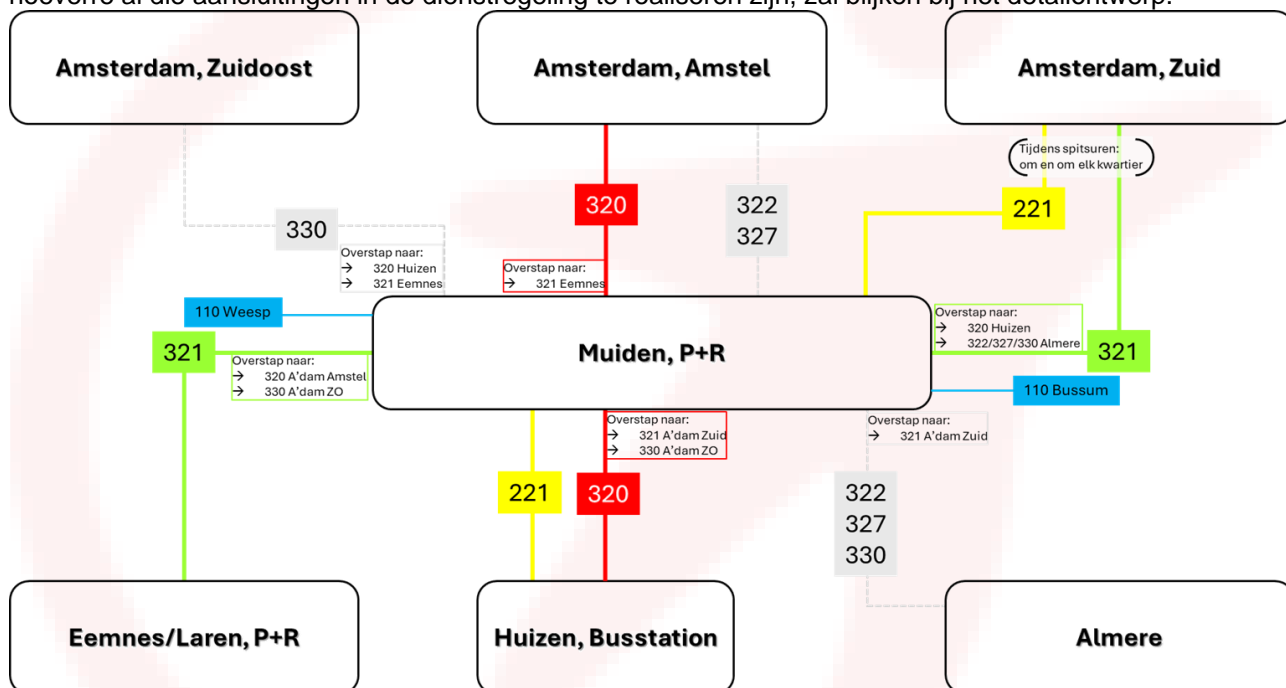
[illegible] al die aansluitingen in de dienstregeling te realiseren zijn, zal blijken bij het detailontwerp.

Amsterdam, Zuidoost

Amsterdam, Amstel

Amsterdam, Zuid

Tijdens spitsuren: om en om elk kwartier

320

322
327

221

330

Overstap naar:
→ 320 Huizen
→ 321 Eemnes

Overstap naar:
→ 321 Eemnes

110 Weesp

Overstap naar:
→ 320 Huizen
→ 322/327/330 Almere

321

Overstap naar:
→ 320 A'dam Amstel
→ 330 A'dam ZO

Muiden, P+R

321

110 Bussum

Overstap naar:
→ 321 A'dam Zuid
→ 330 A'dam ZO

Overstap naar:
→ 321 A'dam Zuid

221

320

322
327
330

Eemnes/Laren, P+R

Huizen, Busstation

Almere